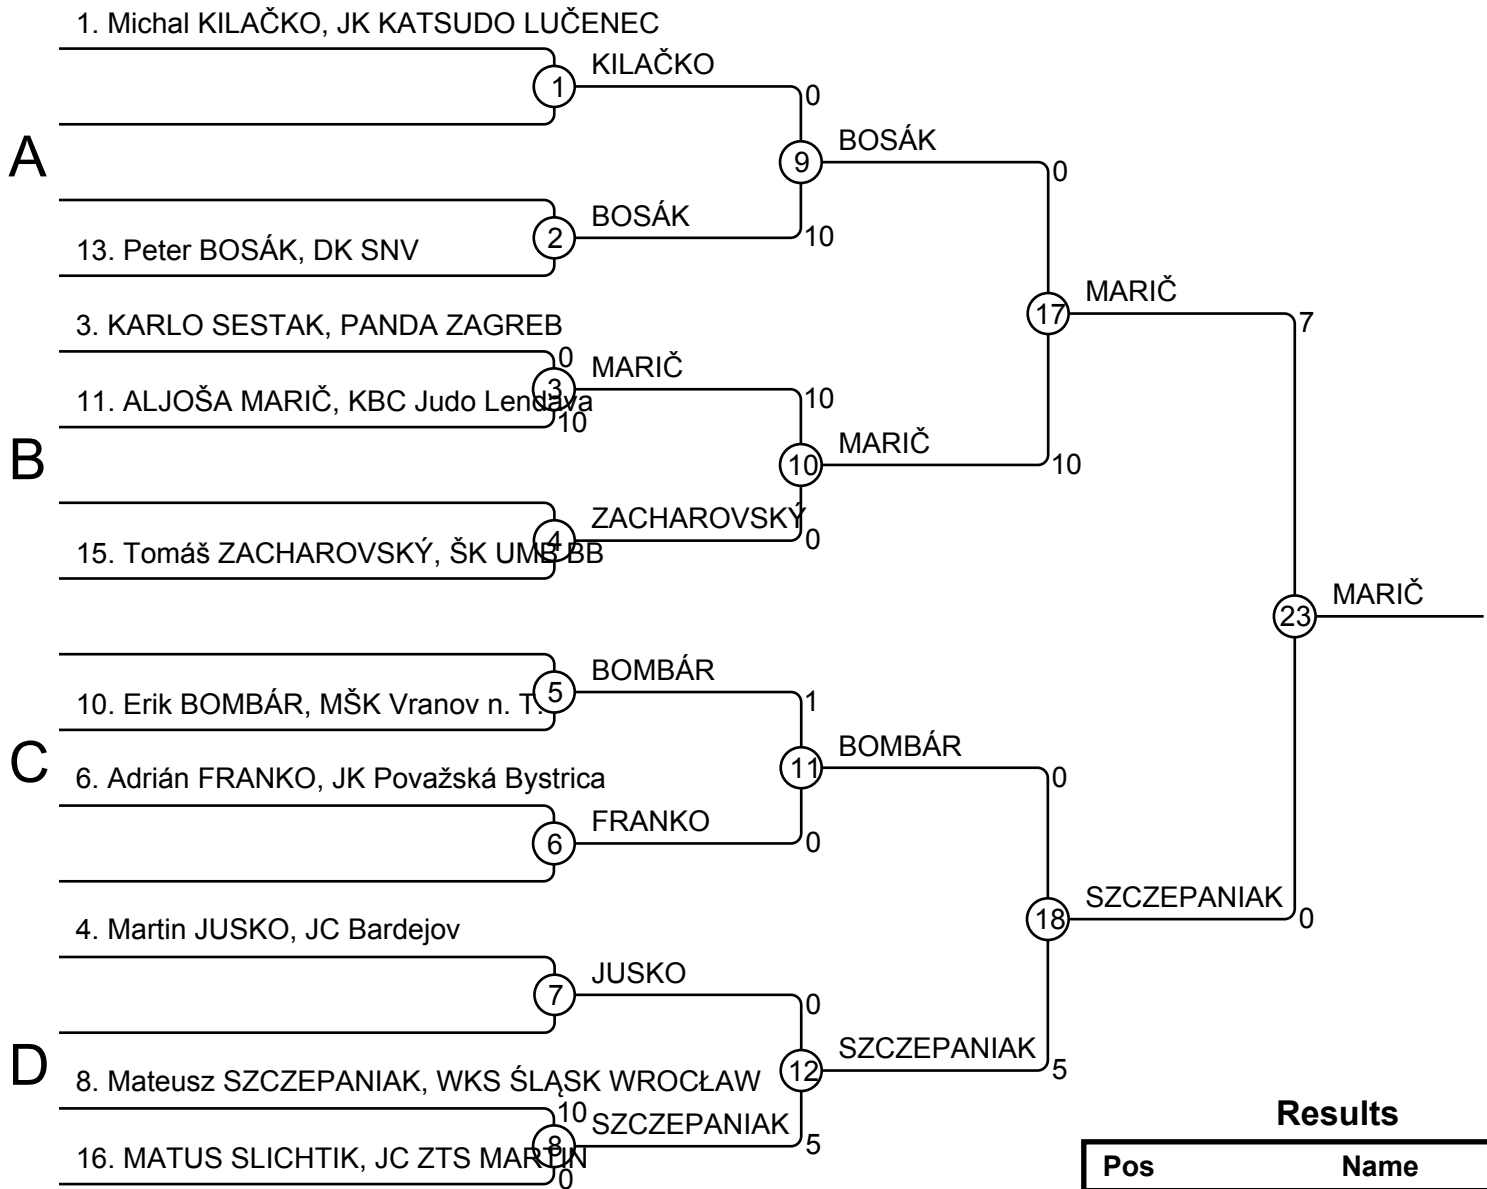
1. Michal KILAČKO, JK KATSUDO LUČENEC

KILAČKO

1

0

A

9

BOSÁK

0

BOSÁK

2

10

13. Peter BOSÁK, DK SNV

17

MARIČ

7

3. KARLO SESTAK, PANDA ZAGREB

0

MARIČ

3

11. ALJOŠA MARIČ, KBC Judo Lendava

10

10

B

10

MARIČ

10

ZACHAROVSKÝ

4

15. Tomáš ZACHAROVSKÝ, ŠK UMB BB

0

23

MARIČ

BOMBÁR

5

10. Erik BOMBÁR, MŠK Vranov n. T.

1

C

11

BOMBÁR

0

6. Adrián FRANKO, JK Považská Bystrica

FRANKO

6

0

18

SZCZEPANIAK

0

4. Martin JUSKO, JC Bardejov

JUSKO

7

0

D

12

SZCZEPANIAK

5

8. Mateusz SZCZEPANIAK, WKS ŚLĄSK WROCŁAW

10

SZCZEPANIAK

8

5

16. MATUS SLICHTIK, JC ZTS MARTIN

0

Results

| Pos | Name |
|---|---|